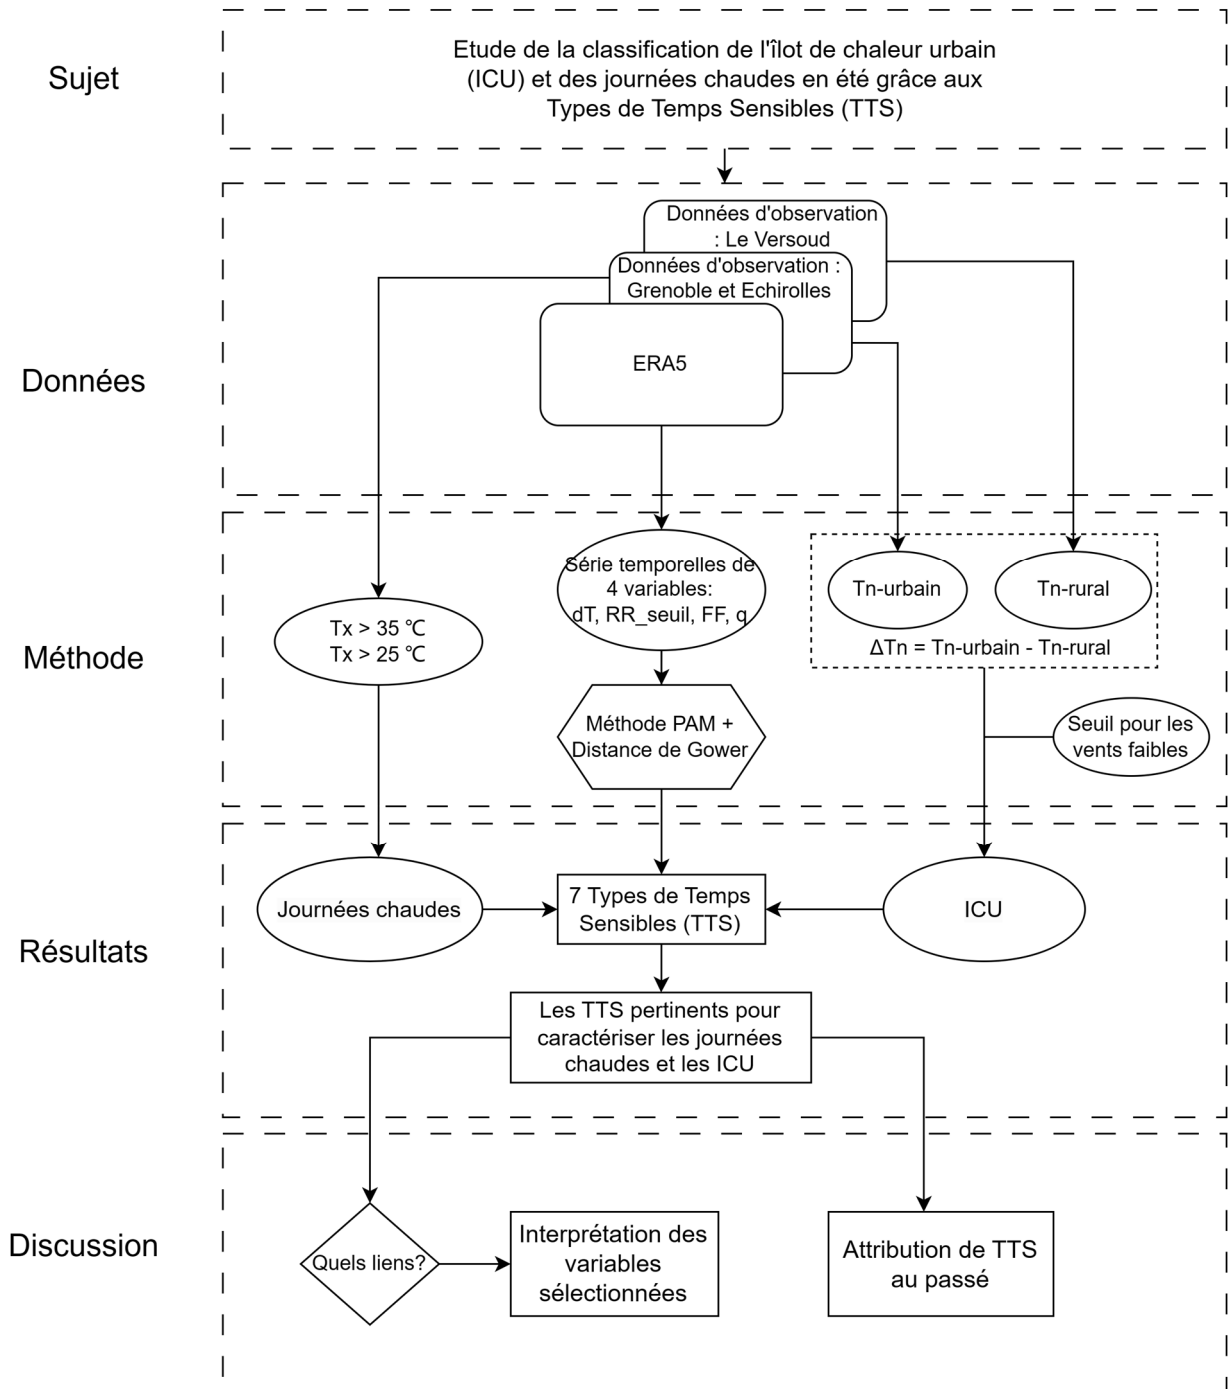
Sujet

Etude de la classification de l'îlot de chaleur urbain (ICU) et des journées chaudes en été grâce aux Types de Temps Sensibles (TTS)

Données

Données d'observation : Le Versoud

Données d'observation : Grenoble et Echirolles

ERA5

Méthode

Tx > 35 °C
Tx > 25 °C

Série temporelles de 4 variables: dT, RR_seuil, FF, q

Tn-urbain

Tn-rural

ΔTn = Tn-urbain - Tn-rural

Méthode PAM + Distance de Gower

Seuil pour les vents faibles

Résultats

Journées chaudes

7 Types de Temps Sensibles (TTS)

ICU

Les TTS pertinents pour caractériser les journées chaudes et les ICU

Discussion

Quels liens?

Interprétation des variables sélectionnées

Attribution de TTS au passé